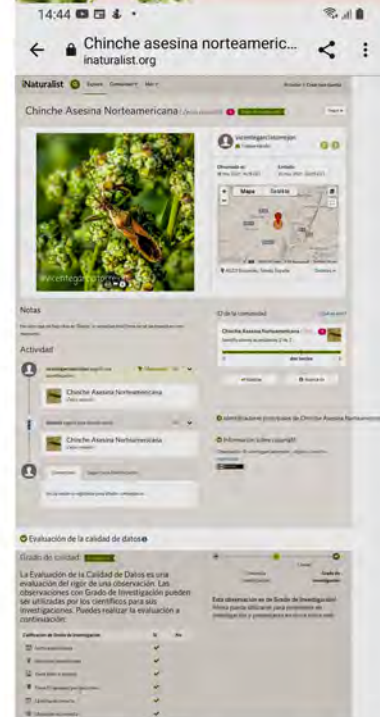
14:44

Chinche asesina norteameric...
inaturalist.org

iNaturalist

Chinche Asesina Norteamericana

vicentegarciatorres

Mapa

Notas

Actividad

Chinche Asesina Norteamericana

Chinche Asesina Norteamericana

ID de la comunidad

Chinche Asesina Norteamericana

Evaluación de la calidad de datos

Grado de calidad

La Evaluación de la Calidad de Datos es una evaluación del rigor de una observación. Las observaciones con Grado de Investigación pueden ser utilizadas por los científicos para sus investigaciones. Puedes realizar la evaluación a continuación:

Esta observación es de Grado de Investigación!

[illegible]